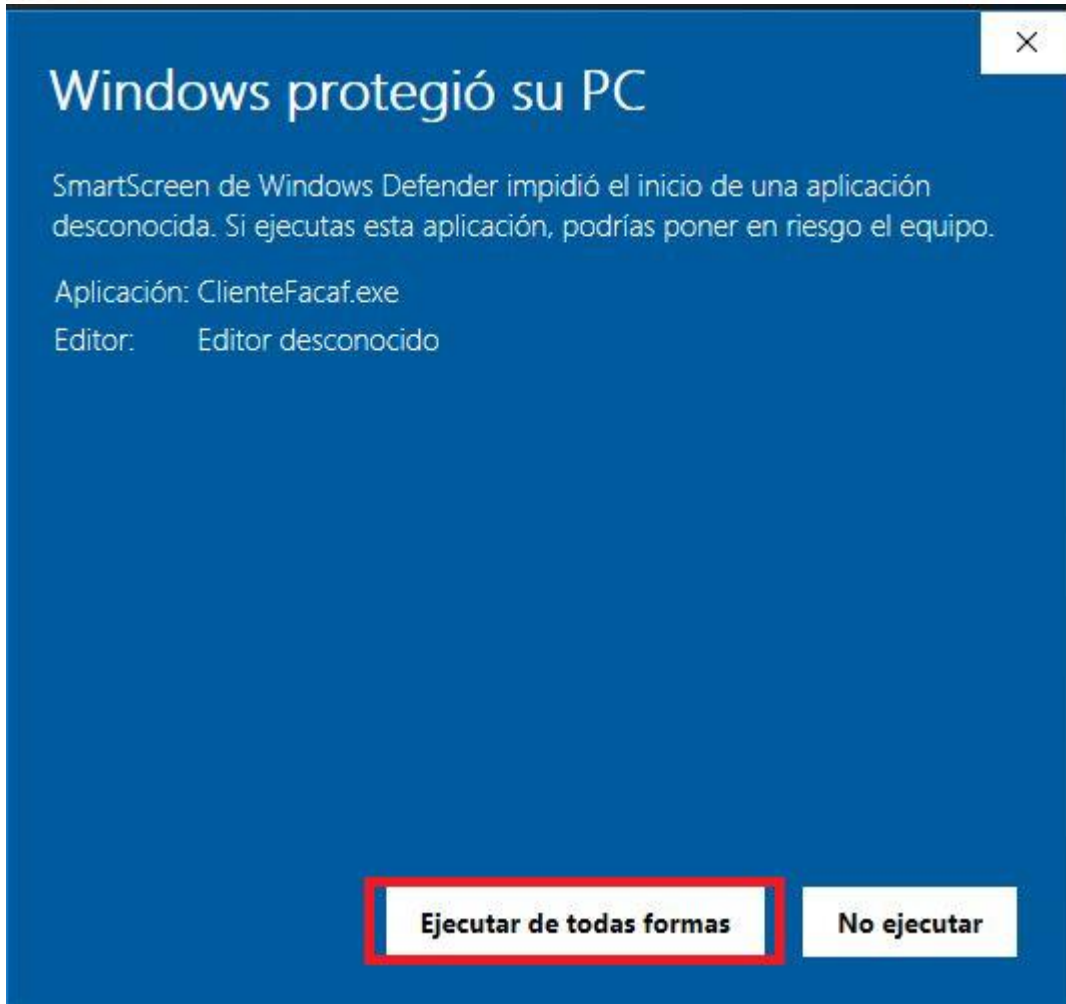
×

Windows protegió su PC

SmartScreen de Windows Defender impidió el inicio de una aplicación desconocida. Si ejecutas esta aplicación, podrías poner en riesgo el equipo.

Aplicación: ClienteFacaf.exe
Editor: Editor desconocido

Ejecutar de todas formas

No ejecutar